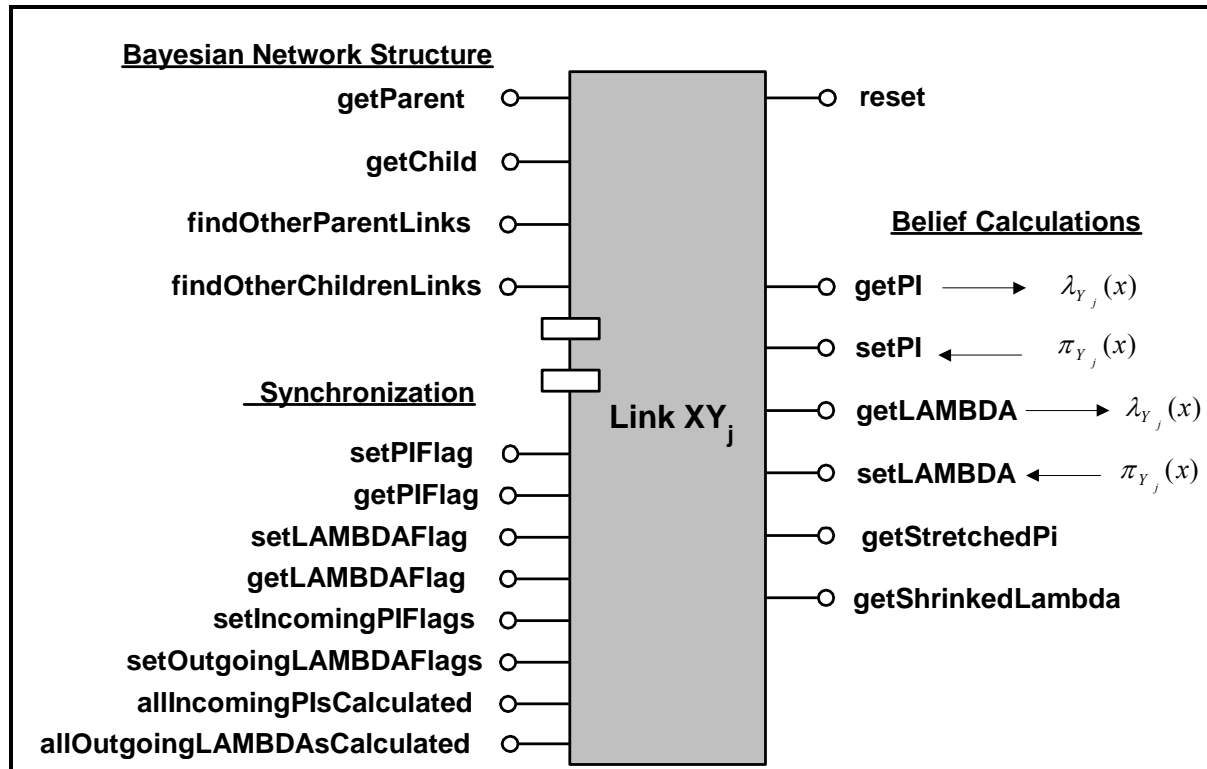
Bayesian Network Structure

getParent

getChild

findOtherParentLinks

findOtherChildrenLinks

Synchronization

setPIFlag

getPIFlag

setLAMBDAFlag

getLAMBDAFlag

setIncomingPIFlags

setOutgoingLAMBDAFlags

allIncomingPIsCalculated

allOutgoingLAMBDAsCalculated

Link $XY_j$

reset

Belief Calculations

getPI $\lambda_{Y_j}(x)$

setPI $\pi_{Y_j}(x)$

getLAMBDA $\lambda_{Y_j}(x)$

setLAMBDA $\pi_{Y_j}(x)$

getStretchedPi

getShrinkedLambda